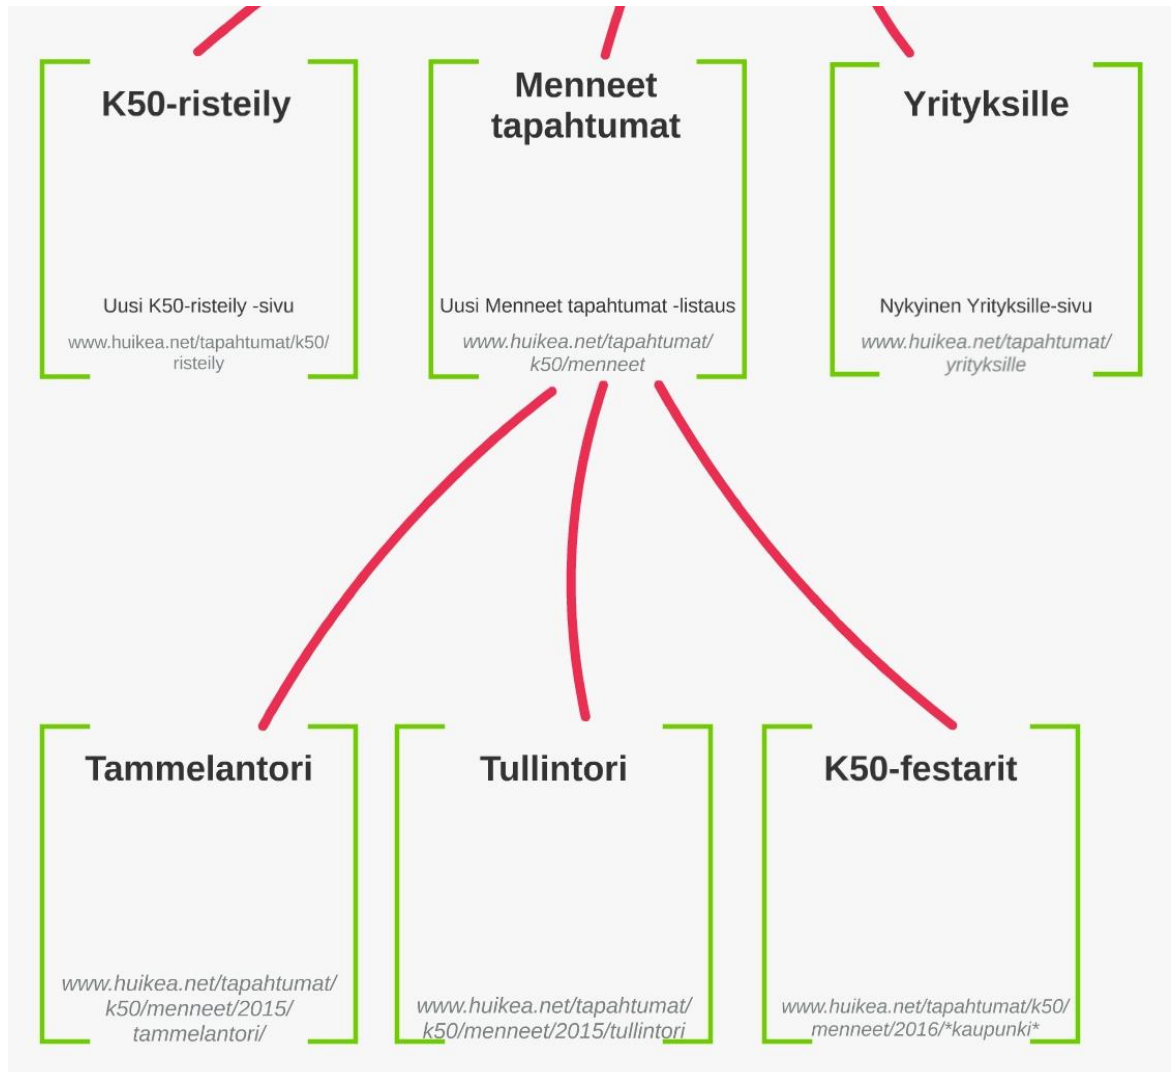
K50-risteily

Uusi K50-risteily -sivu

www.huikea.net/tapahtumat/k50/risteily

Menneet tapahtumat

Uusi Menneet tapahtumat -listaus

www.huikea.net/tapahtumat/k50/menneet

Yrityksille

Nykyinen Yrityksille-sivu

www.huikea.net/tapahtumat/yrityksille

Tammelantori

www.huikea.net/tapahtumat/k50/menneet/2015/tammelantori/

Tullintori

www.huikea.net/tapahtumat/k50/menneet/2015/tullintori

K50-festarit

www.huikea.net/tapahtumat/k50/menneet/2016/*kaupunki*